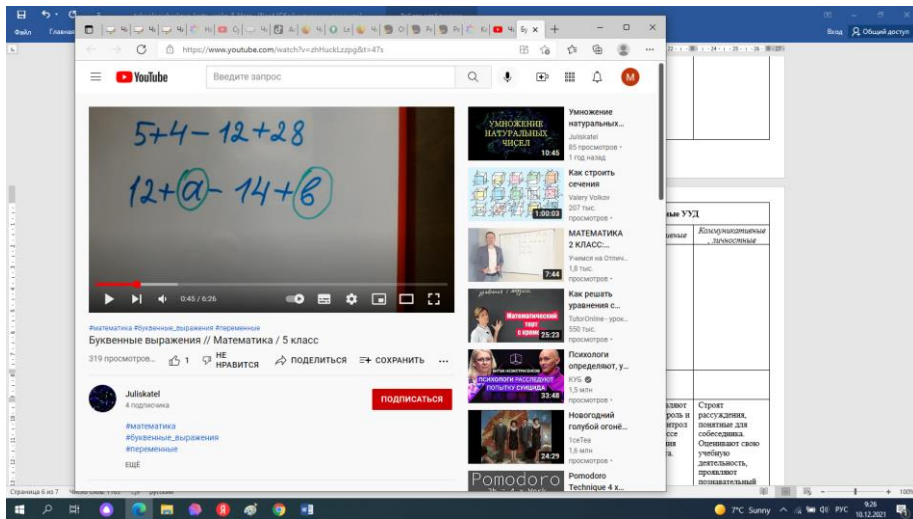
Файл Главная

Бу ×

https://www.youtube.com/watch?v=zhHuckLzzpg&t=47s

YouTube

Введите запрос

$5+4-12+28$

$12+a-14+b$

0:45 / 6:26

#математика #буквенные_выражения #переменные

Буквенные выражения // Математика / 5 класс

319 просмотров 1 НЕ НРАВИТСЯ ПОДЕЛИТЬСЯ СОХРАНИТЬ

Juliskatel
4 подписчика

ПОДПИСАТЬСЯ

#математика
#буквенные_выражения
#переменные

ЕЩЁ

УМНОЖЕНИЕ НАТУРАЛЬНЫХ ЧИСЕЛ 10:45
Умножение натуральных...
Juliskatel
85 просмотров • 1 год назад

1:00:03
Как строить сечения
Valery Volkov
207 тыс. просмотров •

7:44
МАТЕМАТИКА 2 КЛАСС:...
Учимся на Отлич...
1,8 тыс. просмотров •

Математический тарт с кремом 25:23
Как решать уравнения с...
TutorOnline - урок...
550 тыс. просмотров •

ПСИХОЛОГИ РАССЛЕДУЮТ ПОПЫТКУ СУИЦИДА 33:48
Психологи определяют, у...
КУБ
1,5 млн просмотров •

24:29
Новогодний голубой огонё...
1сеТеа
1,6 млн просмотров •

Pomodoro
Pomodoro Technique 4 x...

ные УУД
Коммуникативные , личностные

Строят рассуждения, понятные для собеседника. Оценивают свою учебную деятельность, проявляют познавательный

Вход Общий доступ

Страница 6 из 7 русский

7°C Sunny РУС 9:26 10.12.2021